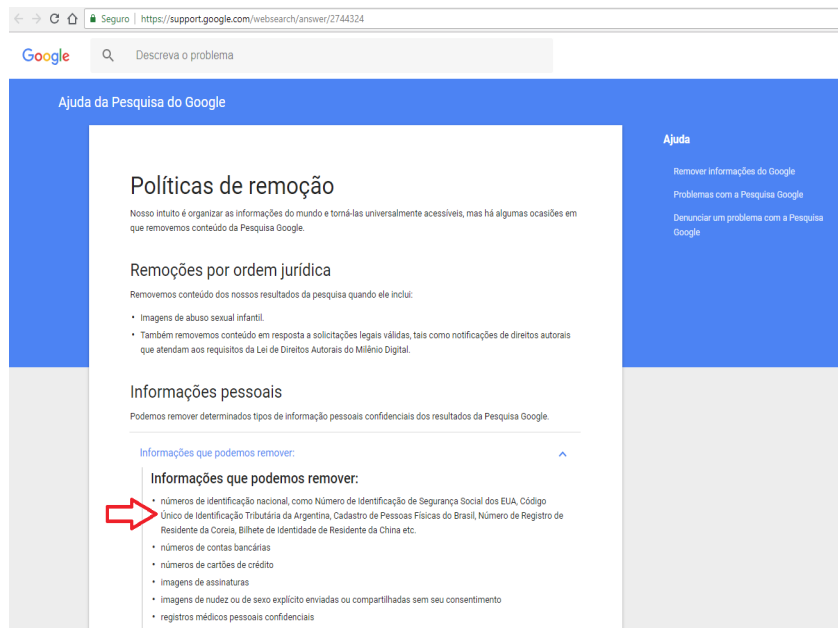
Seguro | https://support.google.com/websearch/answer/2744324

Google

Descreva o problema

Ajuda da Pesquisa do Google

Políticas de remoção

Nosso intuito é organizar as informações do mundo e torná-las universalmente acessíveis, mas há algumas ocasiões em que removemos conteúdo da Pesquisa Google.

Remoções por ordem jurídica

Removemos conteúdo dos nossos resultados da pesquisa quando ele inclui:

- Imagens de abuso sexual infantil.
- Também removemos conteúdo em resposta a solicitações legais válidas, tais como notificações de direitos autorais que atendam aos requisitos da Lei de Direitos Autorais do Milênio Digital.

Informações pessoais

Podemos remover determinados tipos de informação pessoais confidenciais dos resultados da Pesquisa Google.

Informações que podemos remover:

Informações que podemos remover:

- números de identificação nacional, como Número de Identificação de Segurança Social dos EUA, Código Único de Identificação Tributária da Argentina, Cadastro de Pessoas Físicas do Brasil, Número de Registro de Residente da Coreia, Bilhete de Identidade de Residente da China etc.
- números de contas bancárias
- números de cartões de crédito
- imagens de assinaturas
- imagens de nudez ou de sexo explícito enviadas ou compartilhadas sem seu consentimento
- registros médicos pessoais confidenciais

Ajuda

Remover informações do Google

Problemas com a Pesquisa Google

Denunciar um problema com a Pesquisa Google